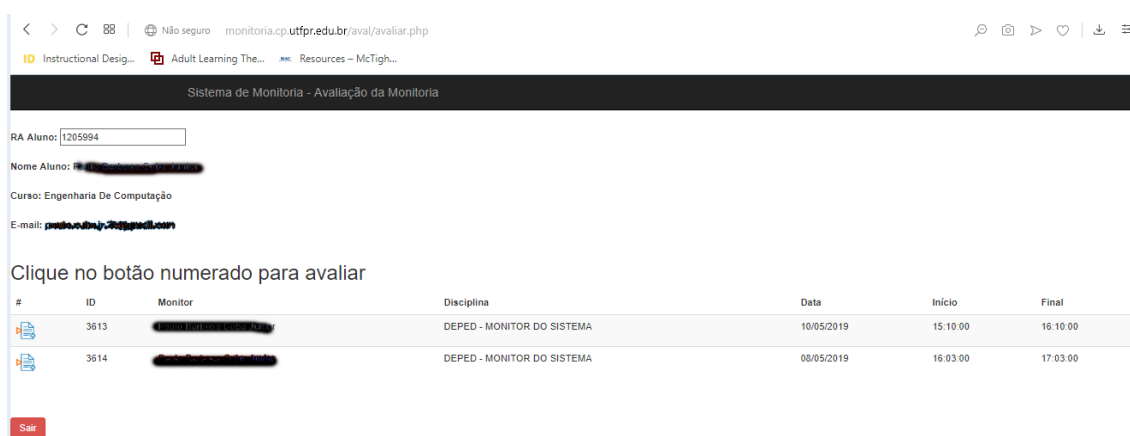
Não seguro monitoria.cp.utfpr.edu.br/aval/avaliar.php

ID Instructional Desig... Adult Learning The... Resources – McTigh...

Sistema de Monitoria - Avaliação da Monitoria

RA Aluno: 1205994

Nome Aluno: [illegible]

Curso: Engenharia De Computação

E-mail: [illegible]

Clique no botão numerado para avaliar

| # | ID | Monitor | Disciplina | Data | Início | Final |
|---|---|---|---|---|---|---|
| | 3613 | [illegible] | DEPED - MONITOR DO SISTEMA | 10/05/2019 | 15:10:00 | 16:10:00 |
| | 3614 | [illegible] | DEPED - MONITOR DO SISTEMA | 08/05/2019 | 16:03:00 | 17:03:00 |

Sair